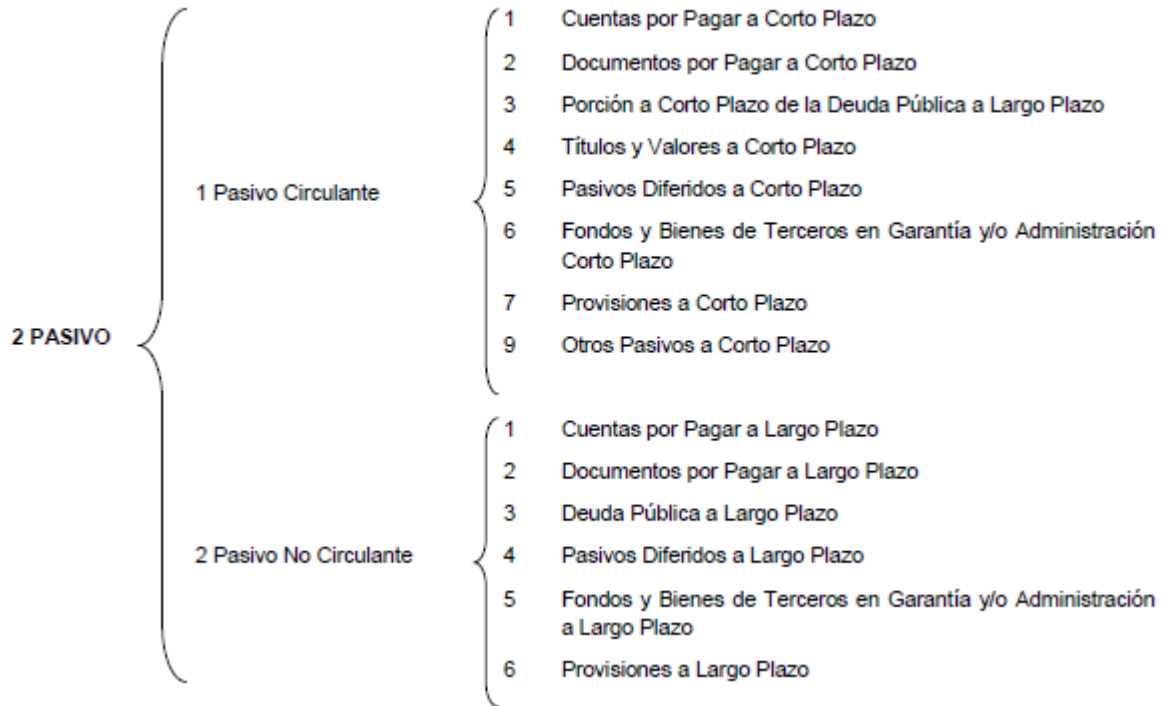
2 PASIVO

1 Pasivo Circulante

1 Cuentas por Pagar a Corto Plazo

2 Documentos por Pagar a Corto Plazo

3 Porción a Corto Plazo de la Deuda Pública a Largo Plazo

4 Títulos y Valores a Corto Plazo

5 Pasivos Diferidos a Corto Plazo

6 Fondos y Bienes de Terceros en Garantía y/o Administración Corto Plazo

7 Provisiones a Corto Plazo

9 Otros Pasivos a Corto Plazo

2 Pasivo No Circulante

1 Cuentas por Pagar a Largo Plazo

2 Documentos por Pagar a Largo Plazo

3 Deuda Pública a Largo Plazo

4 Pasivos Diferidos a Largo Plazo

5 Fondos y Bienes de Terceros en Garantía y/o Administración a Largo Plazo

6 Provisiones a Largo Plazo